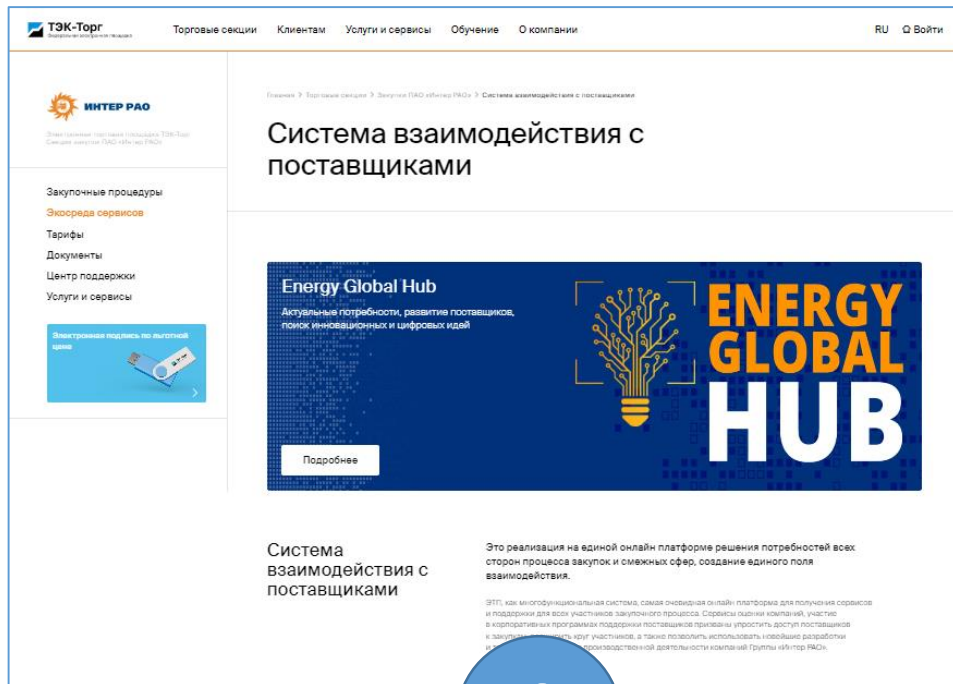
ТЭК-Торг
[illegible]

Торговые секции Клиентам Услуги и сервисы Обучение О компании

RU Войти

ИНТЕР РАО

Электронная торговая площадка ТЭК-Торг Секция закупок ПАО «Интер РАО»

Закупочные процедуры
Экосреда сервисов
Тарифы
Документы
Центр поддержки
Услуги и сервисы

Электронная подпись по льготной цене

Главная > Торговые секции > Закупки ПАО «Интер РАО» > Система взаимодействия с поставщиками

Система взаимодействия с поставщиками

Energy Global Hub
Актуальные потребности, развитие поставщиков, поиск инновационных и цифровых идей

ENERGY GLOBAL HUB

Подробнее

Система взаимодействия с поставщиками

Это реализация на единой онлайн платформе решения потребностей всех сторон процесса закупок и смежных сфер, создание единого поля взаимодействия.

ЭТП, как многофункциональная система, самая очевидная онлайн платформа для получения сервисов и поддержки для всех участников закупочного процесса. Сервисы оценки компаний, участие в корпоративных программах поддержки поставщиков призваны упростить доступ поставщиков к закупкам, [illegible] круг участников, а также позволить использовать новейшие разработки и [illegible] производственной деятельности компаний Группы «Интер РАО».